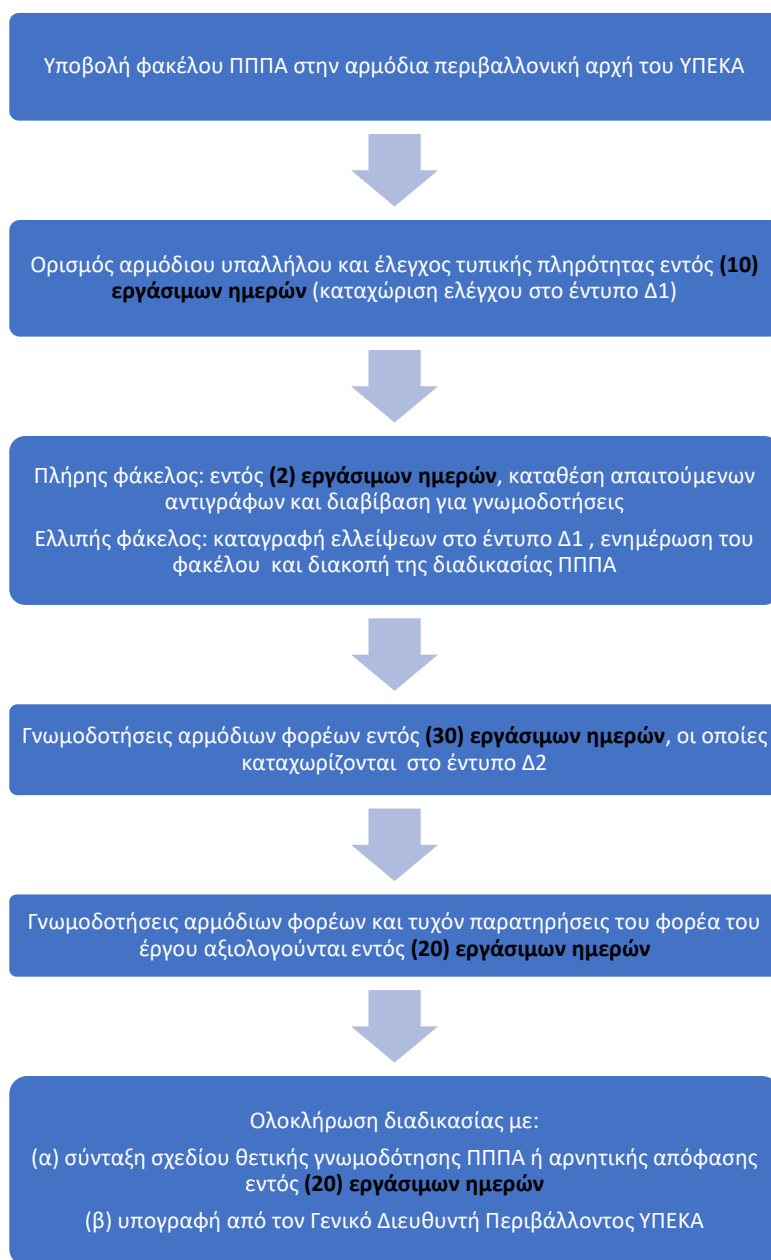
Υποβολή φακέλου ΠΠΠΑ στην αρμόδια περιβαλλονική αρχή του ΥΠΕΚΑ

Ορισμός αρμόδιου υπαλλήλου και έλεγχος τυπικής πληρότητας εντός **(10) εργάσιμων ημερών** (καταχώριση ελέγχου στο έντυπο Δ1)

Πλήρης φάκελος: εντός **(2) εργάσιμων ημερών**, καταθέση απαιτούμενων αντιγράφων και διαβίβαση για γνωμοδοτήσεις

Ελλιπής φάκελος: καταγραφή ελλείψεων στο έντυπο Δ1 , ενημέρωση του φακέλου και διακοπή της διαδικασίας ΠΠΠΑ

Γνωμοδοτήσεις αρμόδιων φορέων εντός **(30) εργάσιμων ημερών**, οι οποίες καταχωρίζονται στο έντυπο Δ2

Γνωμοδοτήσεις αρμόδιων φορέων και τυχόν παρατηρήσεις του φορέα του έργου αξιολογούνται εντός **(20) εργάσιμων ημερών**

Ολοκλήρωση διαδικασίας με:

(α) σύνταξη σχεδίου θετικής γνωμοδότησης ΠΠΠΑ ή αρνητικής απόφασης εντός **(20) εργάσιμων ημερών**

(β) υπογραφή από τον Γενικό Διευθυντή Περιβάλλοντος ΥΠΕΚΑ